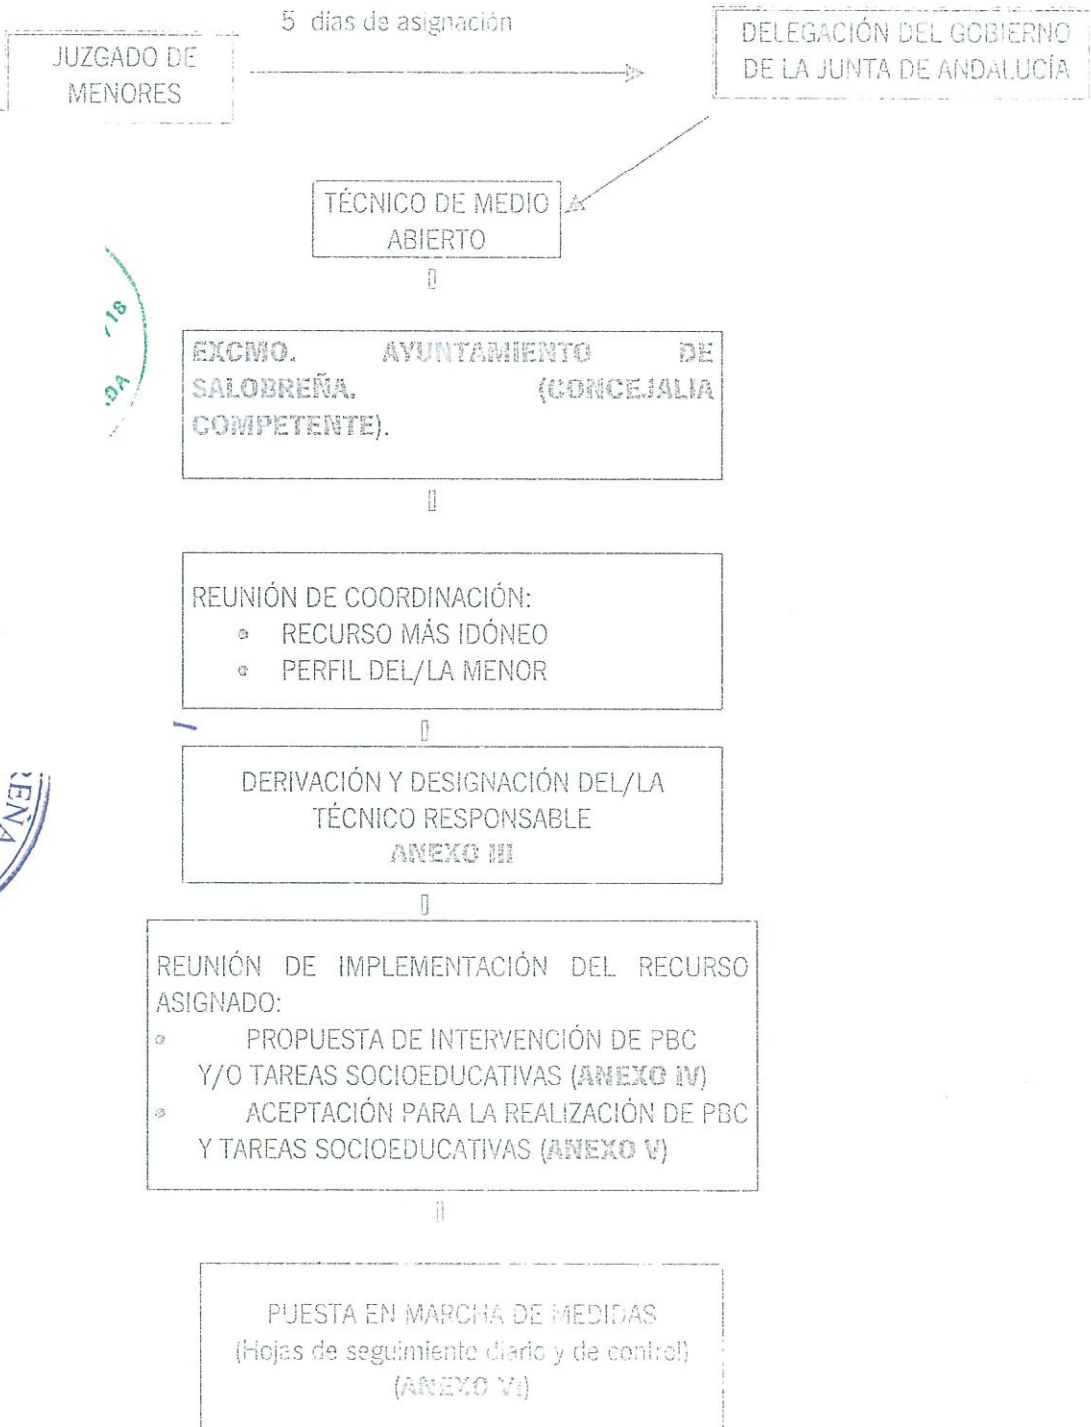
5 días de asignación

JUZGADO DE MENORES

DELEGACIÓN DEL GOBIERNO DE LA JUNTA DE ANDALUCÍA

TÉCNICO DE MEDIO ABIERTO

EXCMO. AYUNTAMIENTO DE SALOBREÑA. (CONCEJALIA COMPETENTE).

REUNIÓN DE COORDINACIÓN:
- RECURSO MÁS IDÓNEO
- PERFIL DEL/LA MENOR

DERIVACIÓN Y DESIGNACIÓN DEL/LA TÉCNICO RESPONSABLE
ANEXO III

REUNIÓN DE IMPLEMENTACIÓN DEL RECURSO ASIGNADO:
- PROPUESTA DE INTERVENCIÓN DE PBC Y/O TAREAS SOCIOEDUCATIVAS (ANEXO IV)
- ACEPTACIÓN PARA LA REALIZACIÓN DE PBC Y TAREAS SOCIOEDUCATIVAS (ANEXO V)

PUESTA EN MARCHA DE MEDIDAS
(Hojas de seguimiento diario y de control)
(ANEXO VI)

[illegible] 18
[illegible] DA
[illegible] EÑA